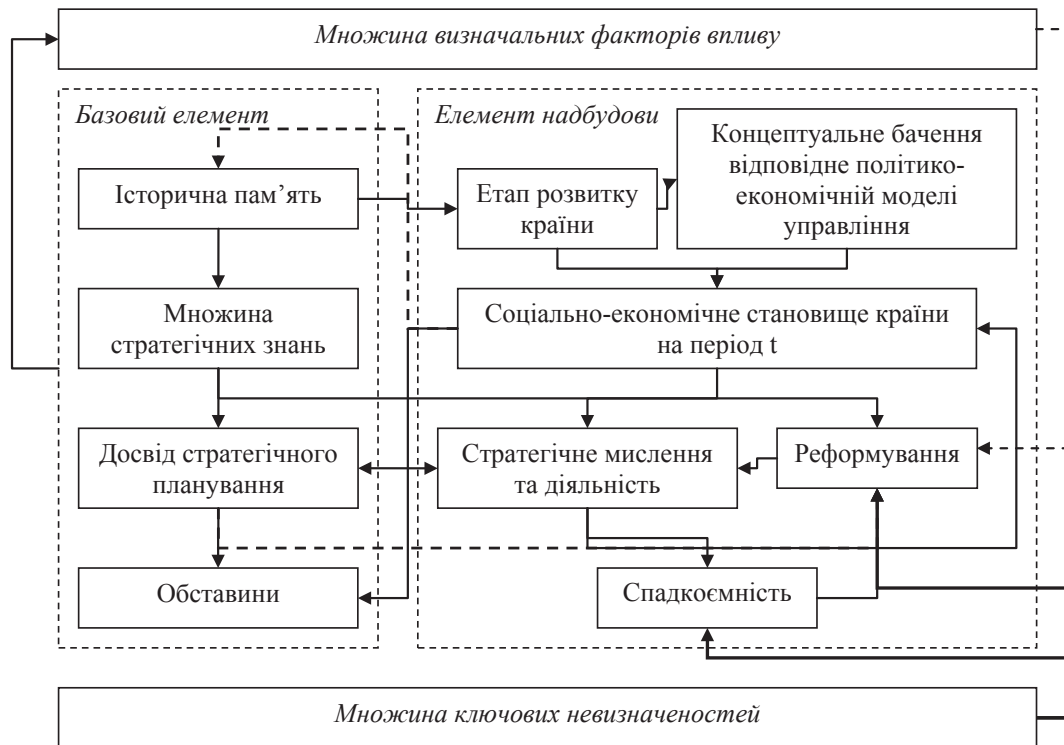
Множина визначальних факторів впливу

Базовий елемент

Історична пам’ять

Множина стратегічних знань

Досвід стратегічного планування

Обставини

Елемент надбудови

Етап розвитку країни

Концептуальне бачення відповідне політико-економічній моделі управління

Соціально-економічне становище країни на період t

Стратегічне мислення та діяльність

Реформування

Спадкоємність

Множина ключових невизначеностей